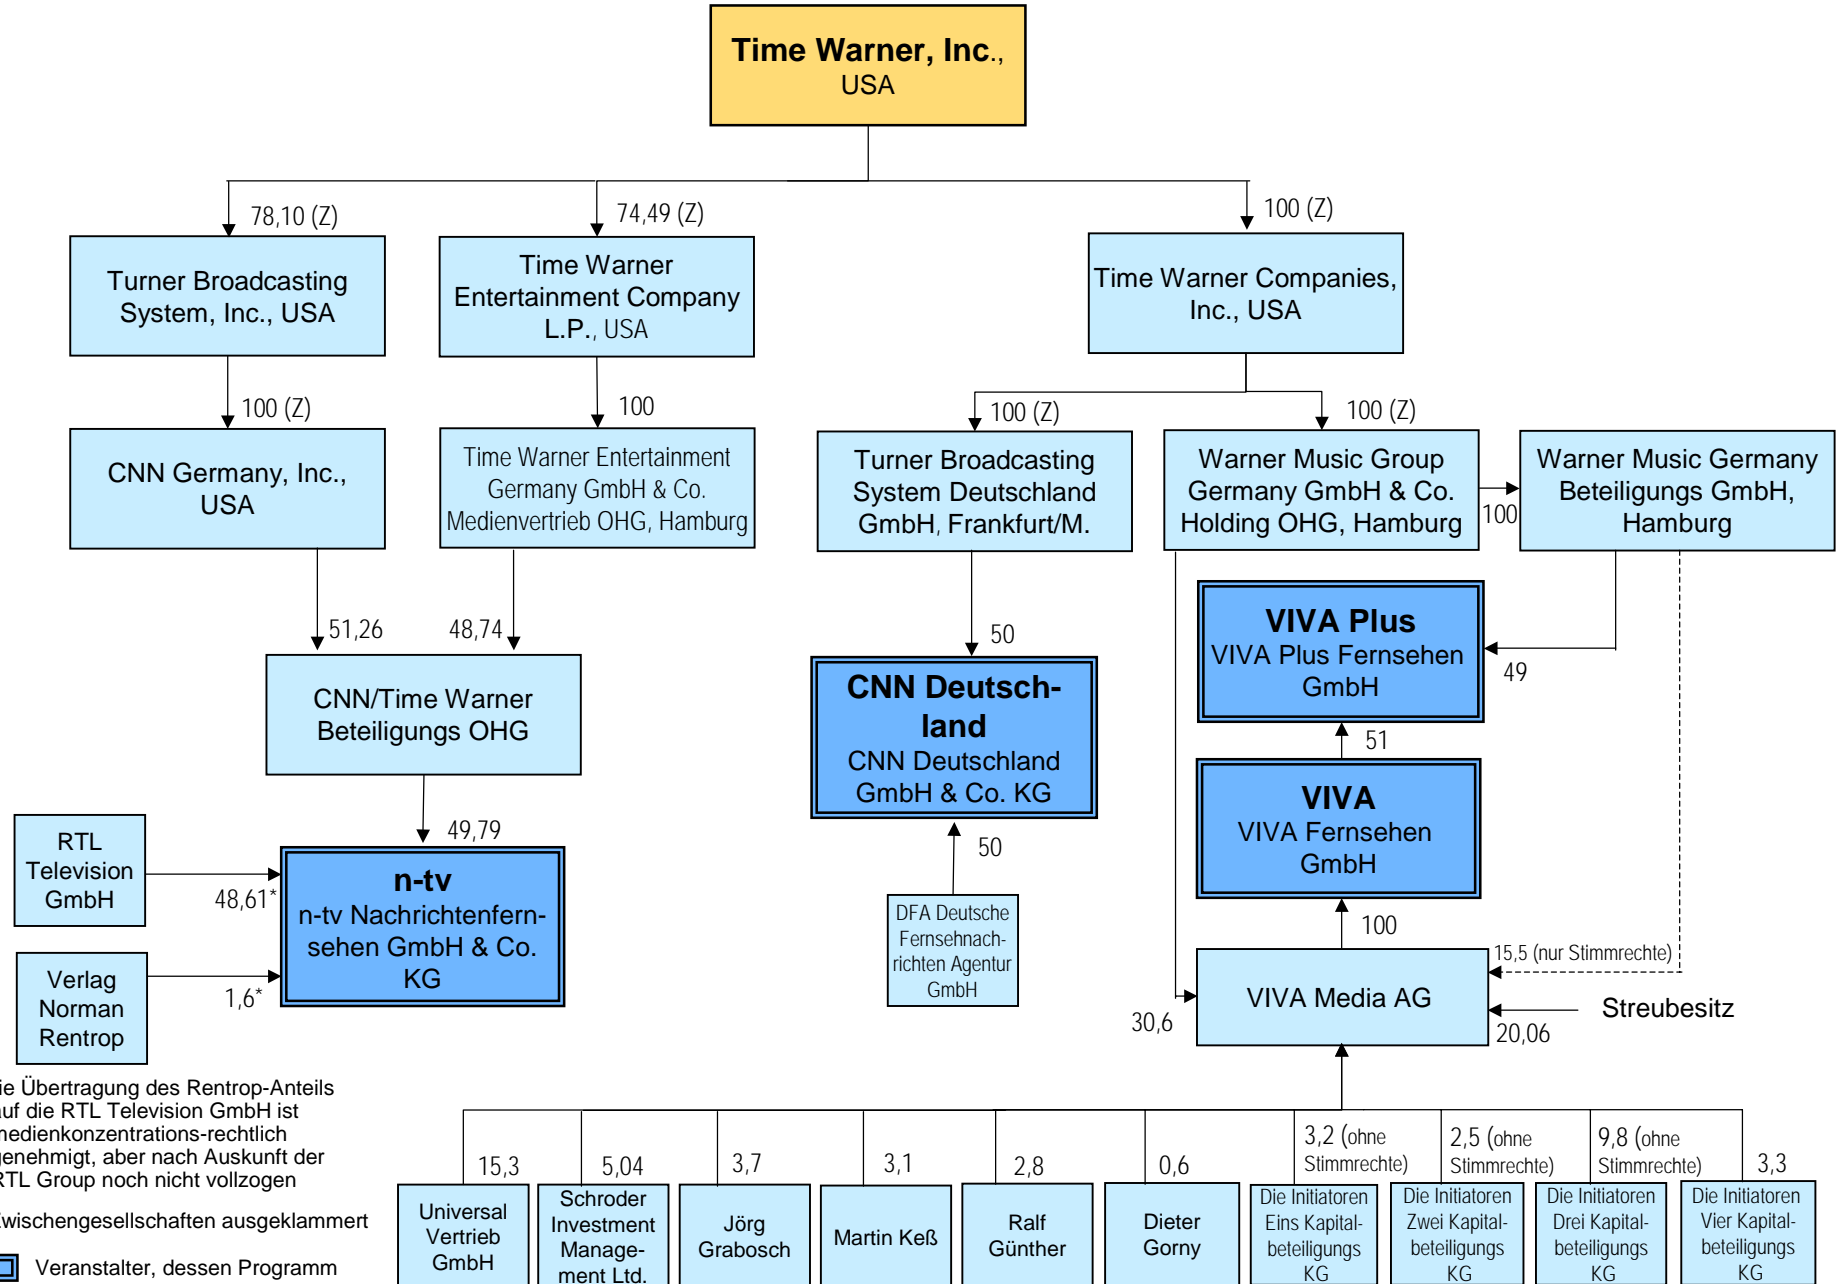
Time Warner, Inc., USA

78,10 (Z)
74,49 (Z)
100 (Z)

Turner Broadcasting System, Inc., USA

Time Warner Entertainment Company L.P., USA

Time Warner Companies, Inc., USA

100 (Z)
100
100 (Z)
100 (Z)

CNN Germany, Inc., USA

Time Warner Entertainment Germany GmbH & Co. Medienvertrieb OHG, Hamburg

Turner Broadcasting System Deutschland GmbH, Frankfurt/M.

Warner Music Group Germany GmbH & Co. Holding OHG, Hamburg

100

Warner Music Germany Beteiligungs GmbH, Hamburg

51,26
48,74
50

VIVA Plus
VIVA Plus Fernsehen GmbH

49

CNN/Time Warner Beteiligungs OHG

CNN Deutschland
CNN Deutschland GmbH & Co. KG

51

VIVA
VIVA Fernsehen GmbH

49,79

RTL Television GmbH

48,61*

n-tv
n-tv Nachrichtenfernsehen GmbH & Co. KG

50

DFA Deutsche Fernsehnachrichten Agentur GmbH

100

15,5 (nur Stimmrechte)

Verlag Norman Rentrop

1,6*

VIVA Media AG

Streubesitz

30,6
20,06

ie Übertragung des Rentrop-Anteils auf die RTL Television GmbH ist medienkonzentrations-rechtlich genehmigt, aber nach Auskunft der RTL Group noch nicht vollzogen

wischengesellschaften ausgeklammert

Veranstalter, dessen Programm

15,3
5,04
3,7
3,1
2,8
0,6
3,2 (ohne Stimmrechte)
2,5 (ohne Stimmrechte)
9,8 (ohne Stimmrechte)
3,3

Universal Vertrieb GmbH

Schroder Investment Management Ltd.

Jörg Grabosch

Martin Keß

Ralf Günther

Dieter Gorny

Die Initiatoren Eins Kapitalbeteiligungs KG

Die Initiatoren Zwei Kapitalbeteiligungs KG

Die Initiatoren Drei Kapitalbeteiligungs KG

Die Initiatoren Vier Kapitalbeteiligungs KG